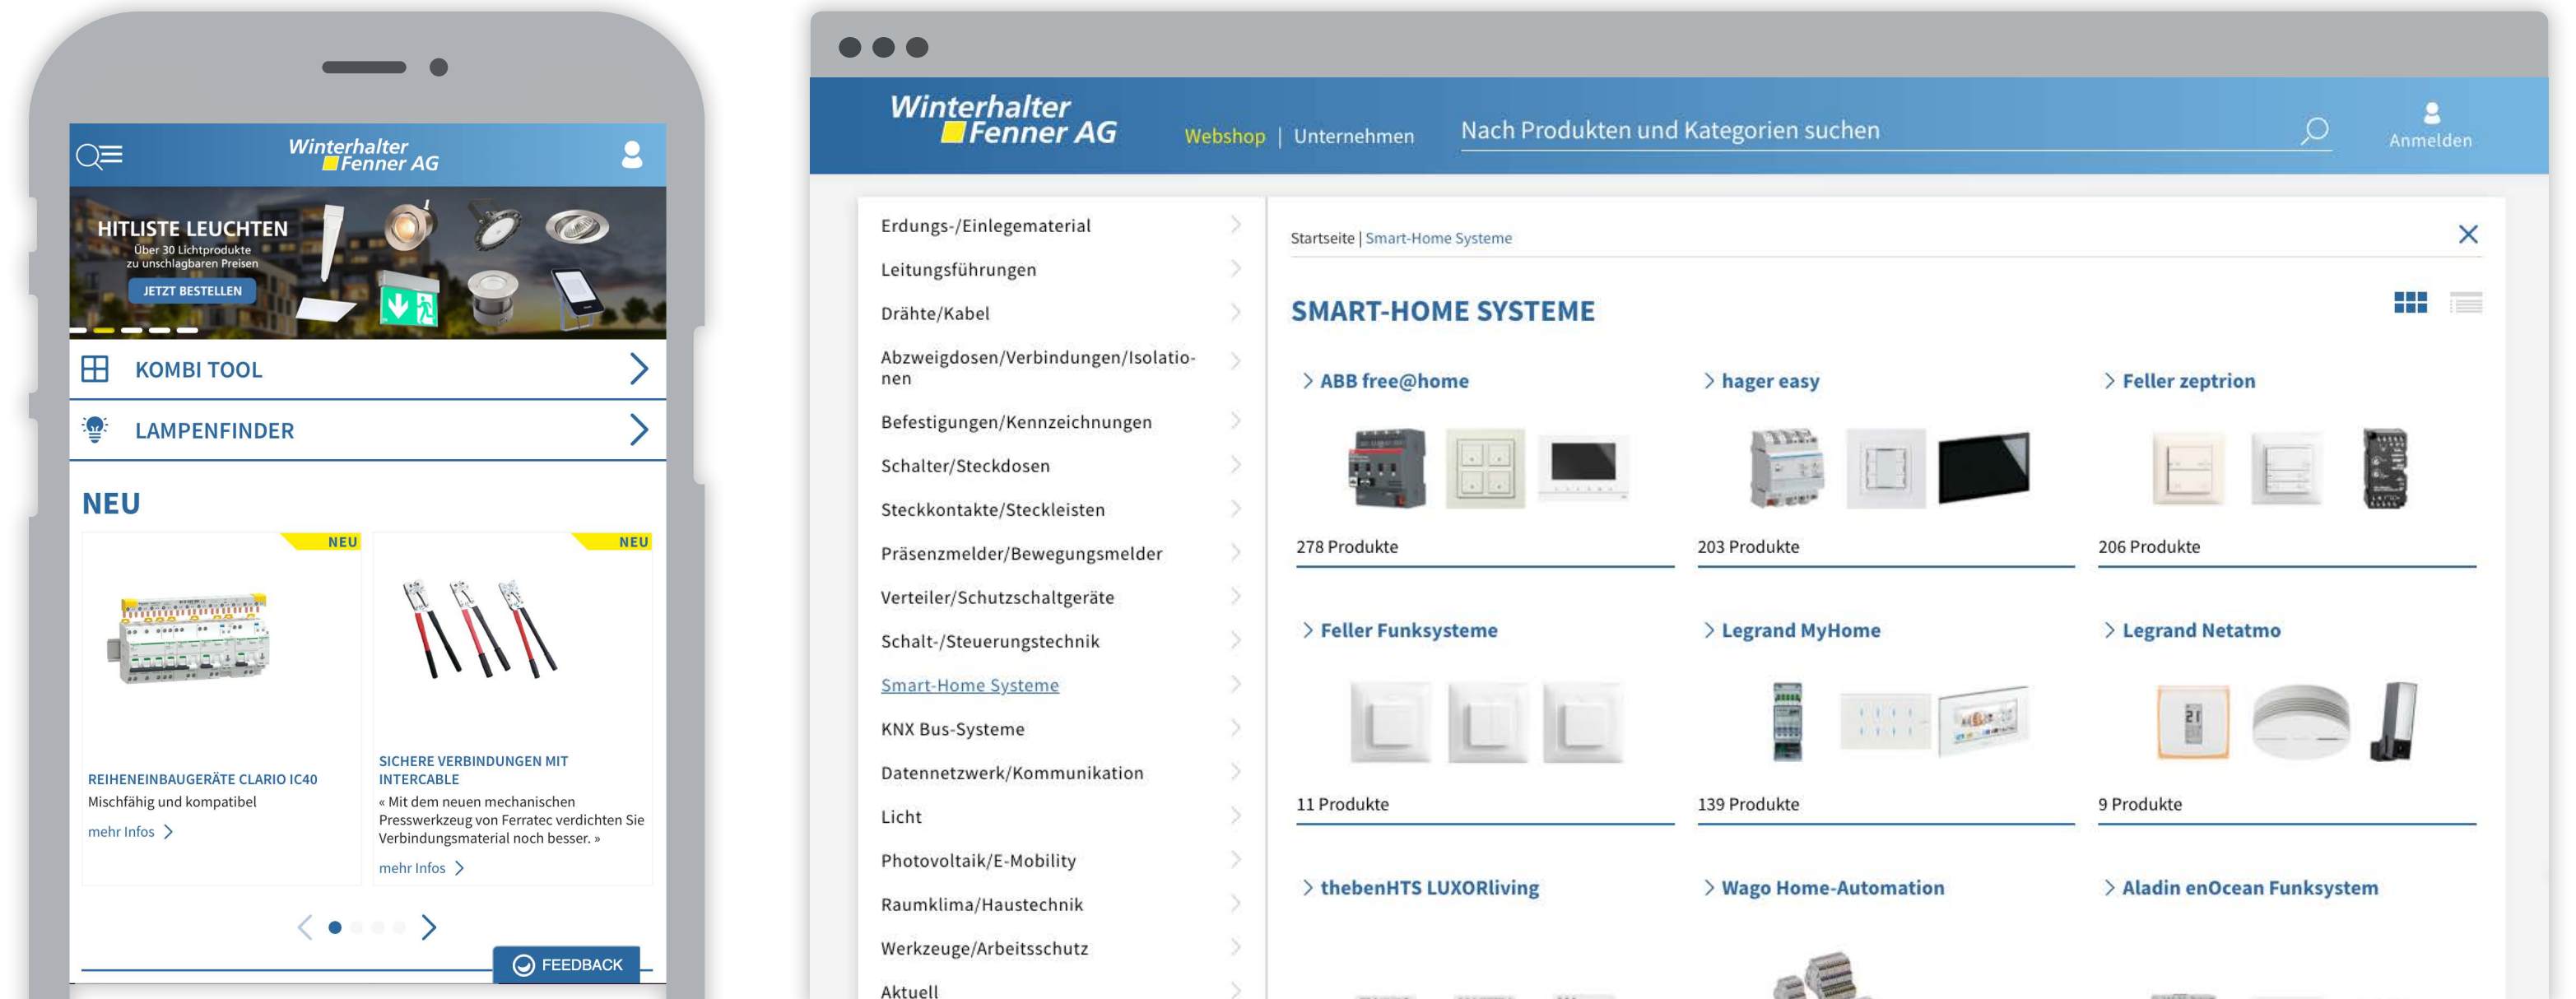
Winterhalter Fenner AG

HITLISTE LEUCHTEN
Über 30 Lichtprodukte zu unschlagbaren Preisen
JETZT BESTELLEN

KOMBI TOOL
LAMPENFINDER

NEU

NEU
REIHENEINBAUGERÄTE CLARIO IC40
Mischfähig und kompatibel
mehr Infos

NEU
SICHERE VERBINDUNGEN MIT INTERCABLE
« Mit dem neuen mechanischen Presswerkzeug von Ferratec verdichten Sie Verbindungsmaterial noch besser. »
mehr Infos

FEEDBACK

Winterhalter Fenner AG
Webshop | Unternehmen
Nach Produkten und Kategorien suchen
Anmelden

Erdungs-/Einlegematerial
Leitungsführungen
Drähte/Kabel
Abzweigdosen/Verbindungen/Isolationen
Befestigungen/Kennzeichnungen
Schalter/Steckdosen
Steckkontakte/Steckleisten
Präsenzmelder/Bewegungsmelder
Verteiler/Schutzschaltgeräte
Schalt-/Steuerungstechnik
Smart-Home Systeme
KNX Bus-Systeme
Datennetzwerk/Kommunikation
Licht
Photovoltaik/E-Mobility
Raumklima/Haustechnik
Werkzeuge/Arbeitsschutz
Aktuell

Startseite | Smart-Home Systeme

SMART-HOME SYSTEME

ABB free@home
278 Produkte

hager easy
203 Produkte

Feller zeptrion
206 Produkte

Feller Funksysteme
11 Produkte

Legrand MyHome
139 Produkte

Legrand Netatmo
9 Produkte

thebenHTS LUXORliving

Wago Home-Automation

Aladin enOcean Funksystem